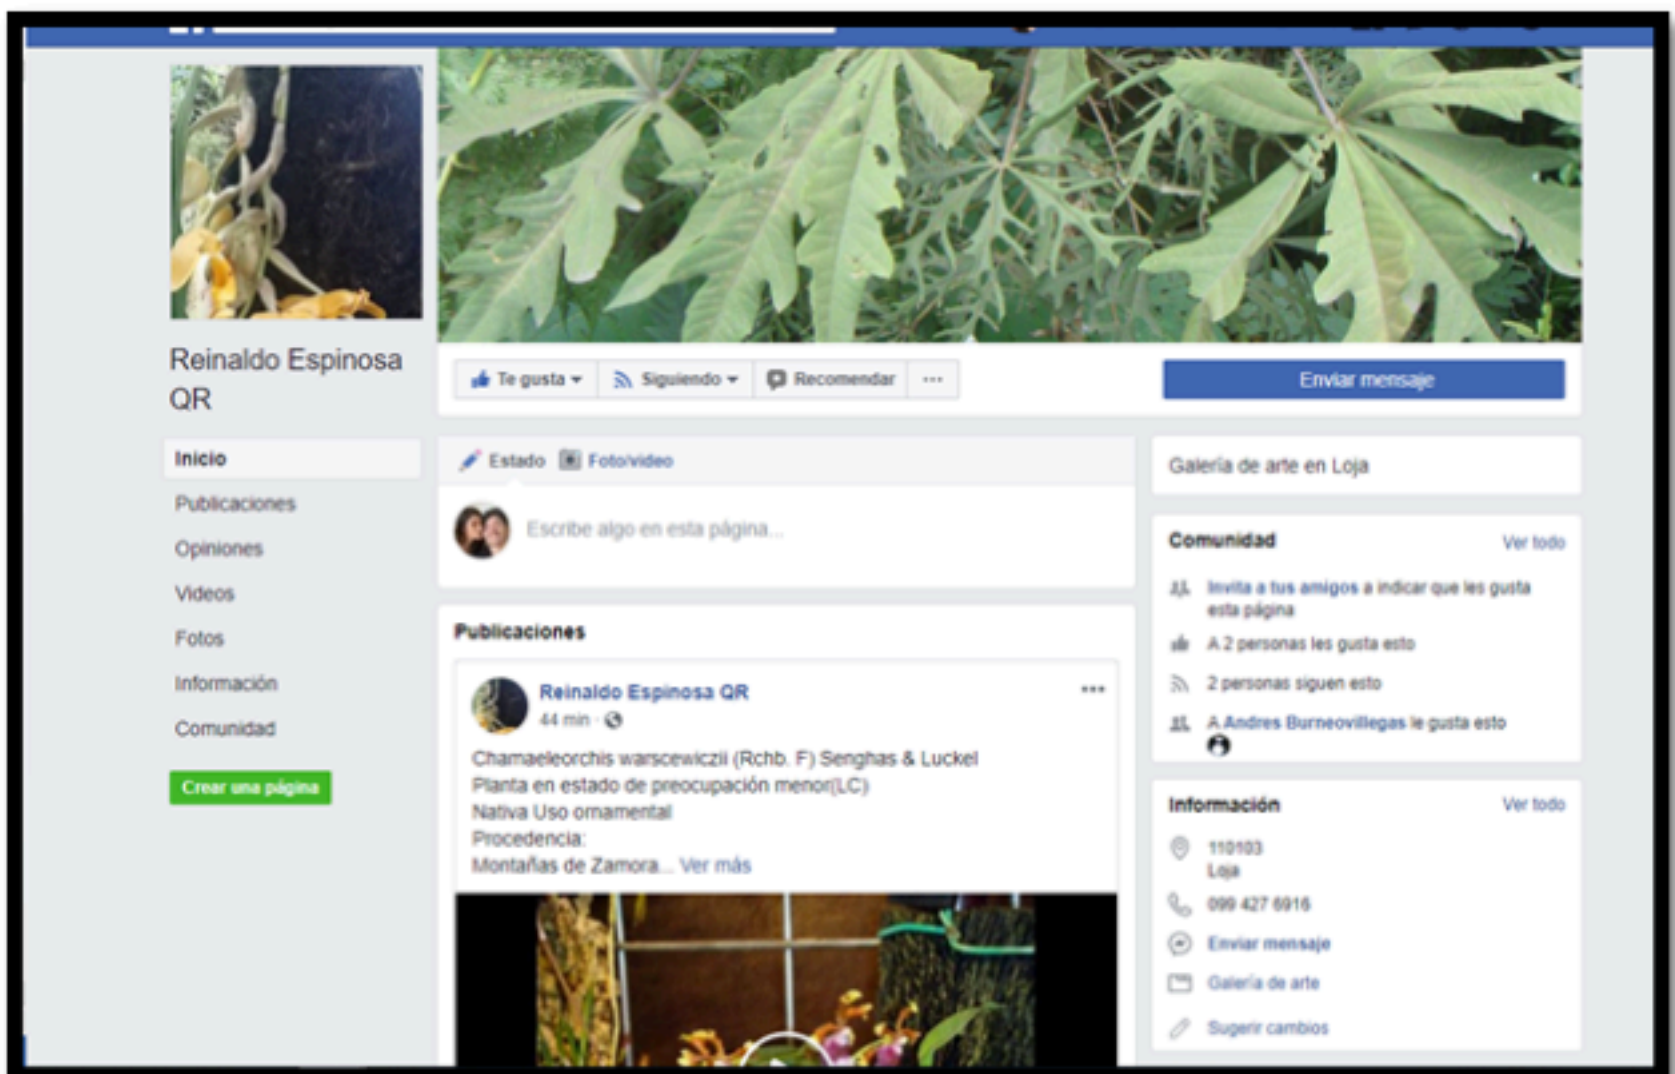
Reinaldo Espinosa QR

Te gusta ▾ Siguiendo ▾ Recomendar ···

Enviar mensaje

Inicio

Publicaciones

Opiniones

Videos

Fotos

Información

Comunidad

Crear una página

Estado Foto/video

Escribe algo en esta página...

Publicaciones

Reinaldo Espinosa QR
44 min ·

Chamaeleorchis warscewiczii (Rchb. F) Senghas & Luckel
Planta en estado de preocupación menor(LC)
Nativa Uso ornamental
Procedencia:
Montañas de Zamora... Ver más

Galería de arte en Loja

Comunidad Ver todo

Invita a tus amigos a indicar que les gusta esta página

A 2 personas les gusta esto

2 personas siguen esto

A Andres Burneovillegas le gusta esto

Información Ver todo

110103
Loja

099 427 6916

Enviar mensaje

Galería de arte

Sugerir cambios